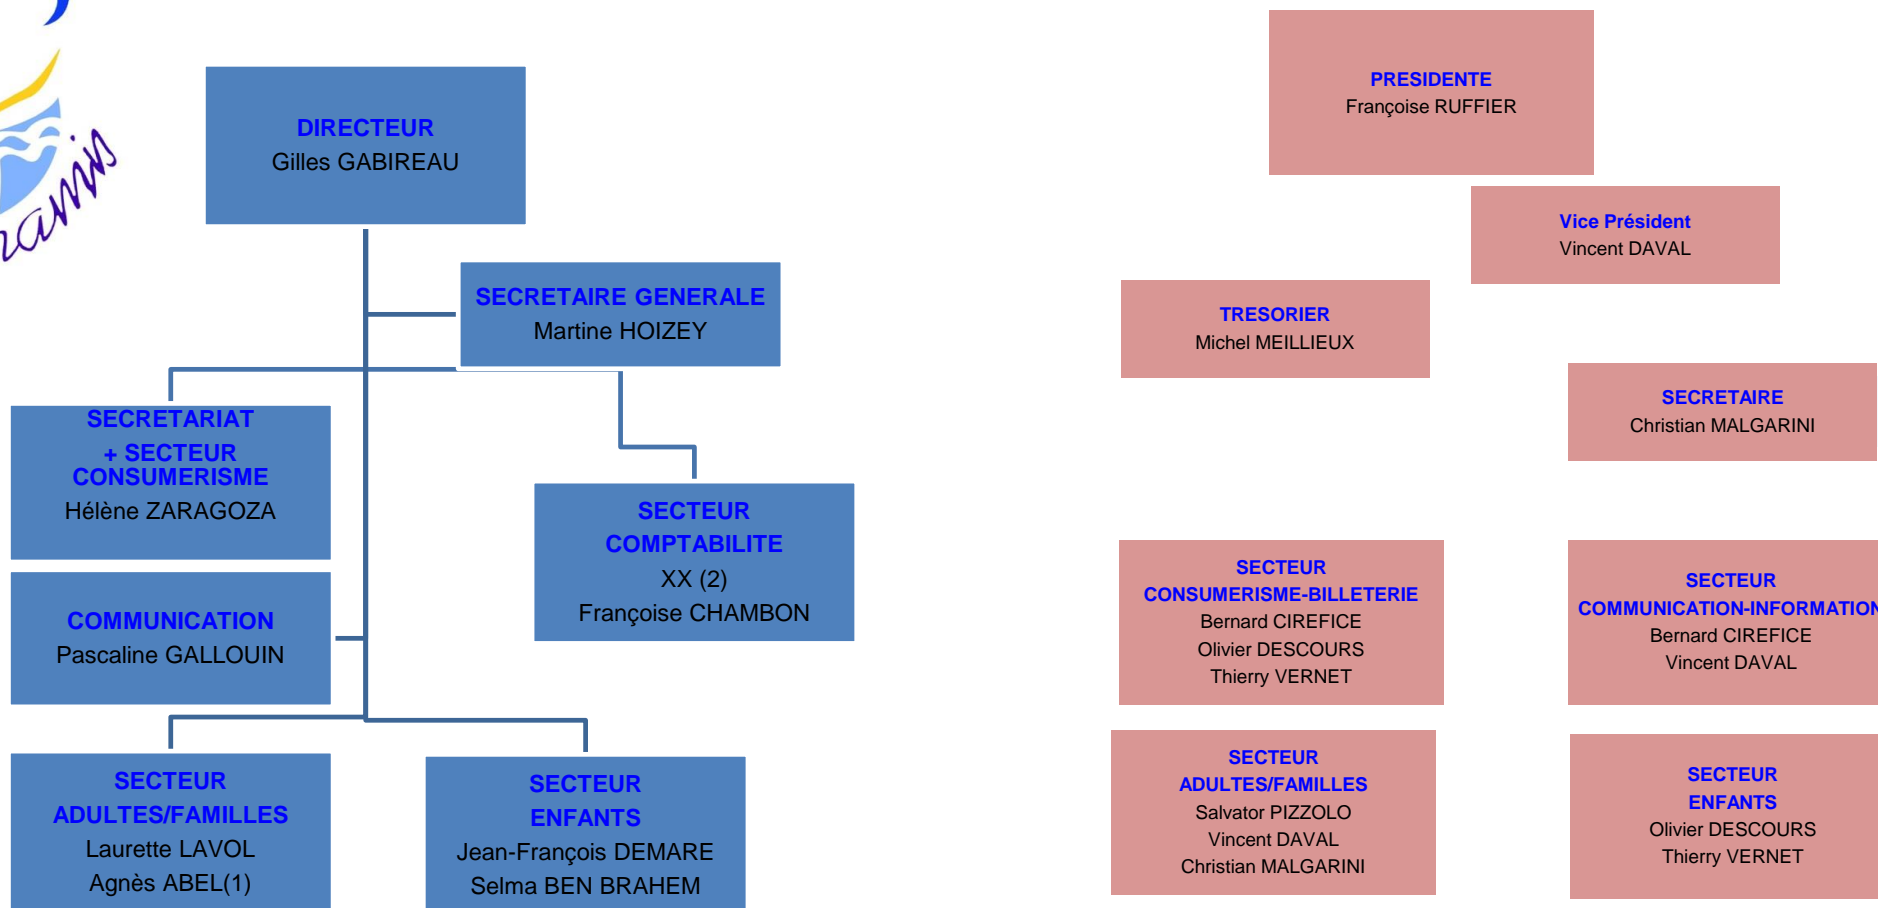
ramis

DIRECTEUR
Gilles GABIREAU

SECRETAIRE GENERALE
Martine HOIZEY

SECRETARIAT
+ SECTEUR
CONSUMERISME
Hélène ZARAGOZA

SECTEUR
COMPTABILITE
XX (2)
Françoise CHAMBON

COMMUNICATION
Pascaline GALLOUIN

SECTEUR
ADULTES/FAMILLES
Laurette LAVOL
Agnès ABEL(1)

SECTEUR
ENFANTS
Jean-François DEMARE
Selma BEN BRAHEM

PRESIDENTE
Françoise RUFFIER

Vice Président
Vincent DAVAL

TRESORIER
Michel MEILLIEUX

SECRETAIRE
Christian MALGARINI

SECTEUR
CONSUMERISME-BILLETERIE
Bernard CIREFICE
Olivier DESCOURS
Thierry VERNET

SECTEUR
COMMUNICATION-INFORMATION
Bernard CIREFICE
Vincent DAVAL

SECTEUR
ADULTES/FAMILLES
Salvator PIZZOLO
Vincent DAVAL
Christian MALGARINI

SECTEUR
ENFANTS
Olivier DESCOURS
Thierry VERNET